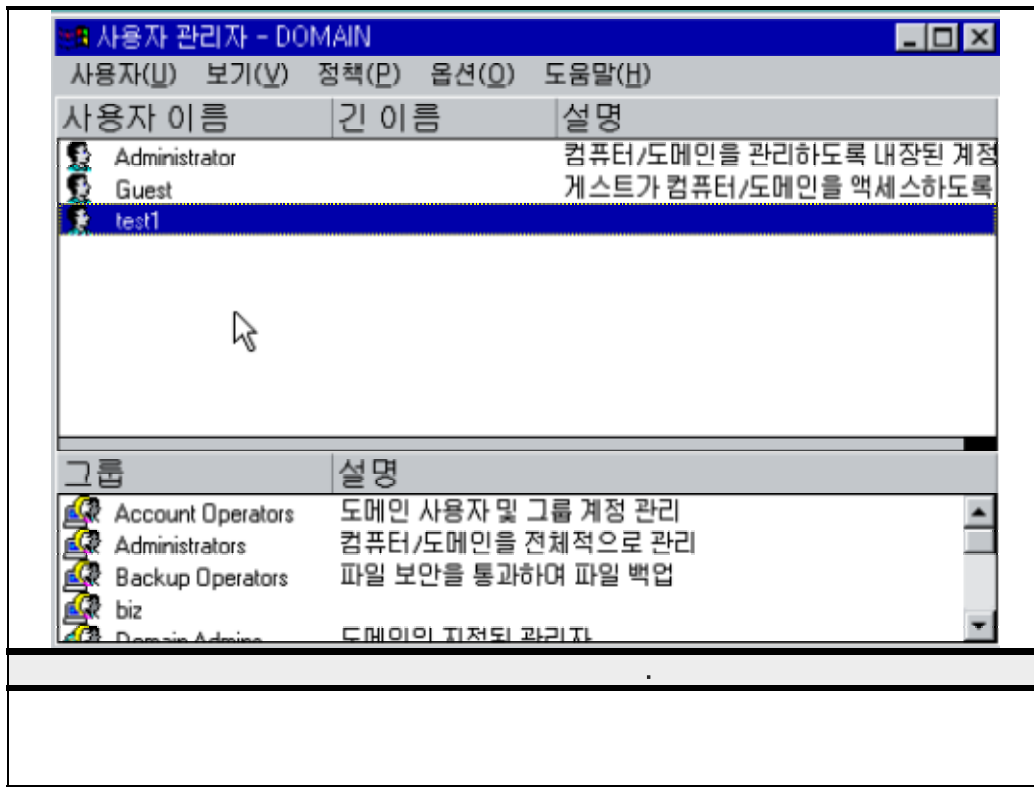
사용자 관리자 - DOMAIN

사용자(U) 보기(V) 정책(P) 옵션(O) 도움말(H)

| 사용자 이름 | 긴 이름 | 설명 |
|---|---|---|
| Administrator | | 컴퓨터/도메인을 관리하도록 내장된 계정 |
| Guest | | 게스트가 컴퓨터/도메인을 액세스하도록 |
| test1 | | |

| 그룹 | 설명 |
|---|---|
| Account Operators | 도메인 사용자 및 그룹 계정 관리 |
| Administrators | 컴퓨터/도메인을 전체적으로 관리 |
| Backup Operators | 파일 보안을 통과하여 파일 백업 |
| biz | |
| Domain Admins | 도메인의 지정된 관리자 |

.